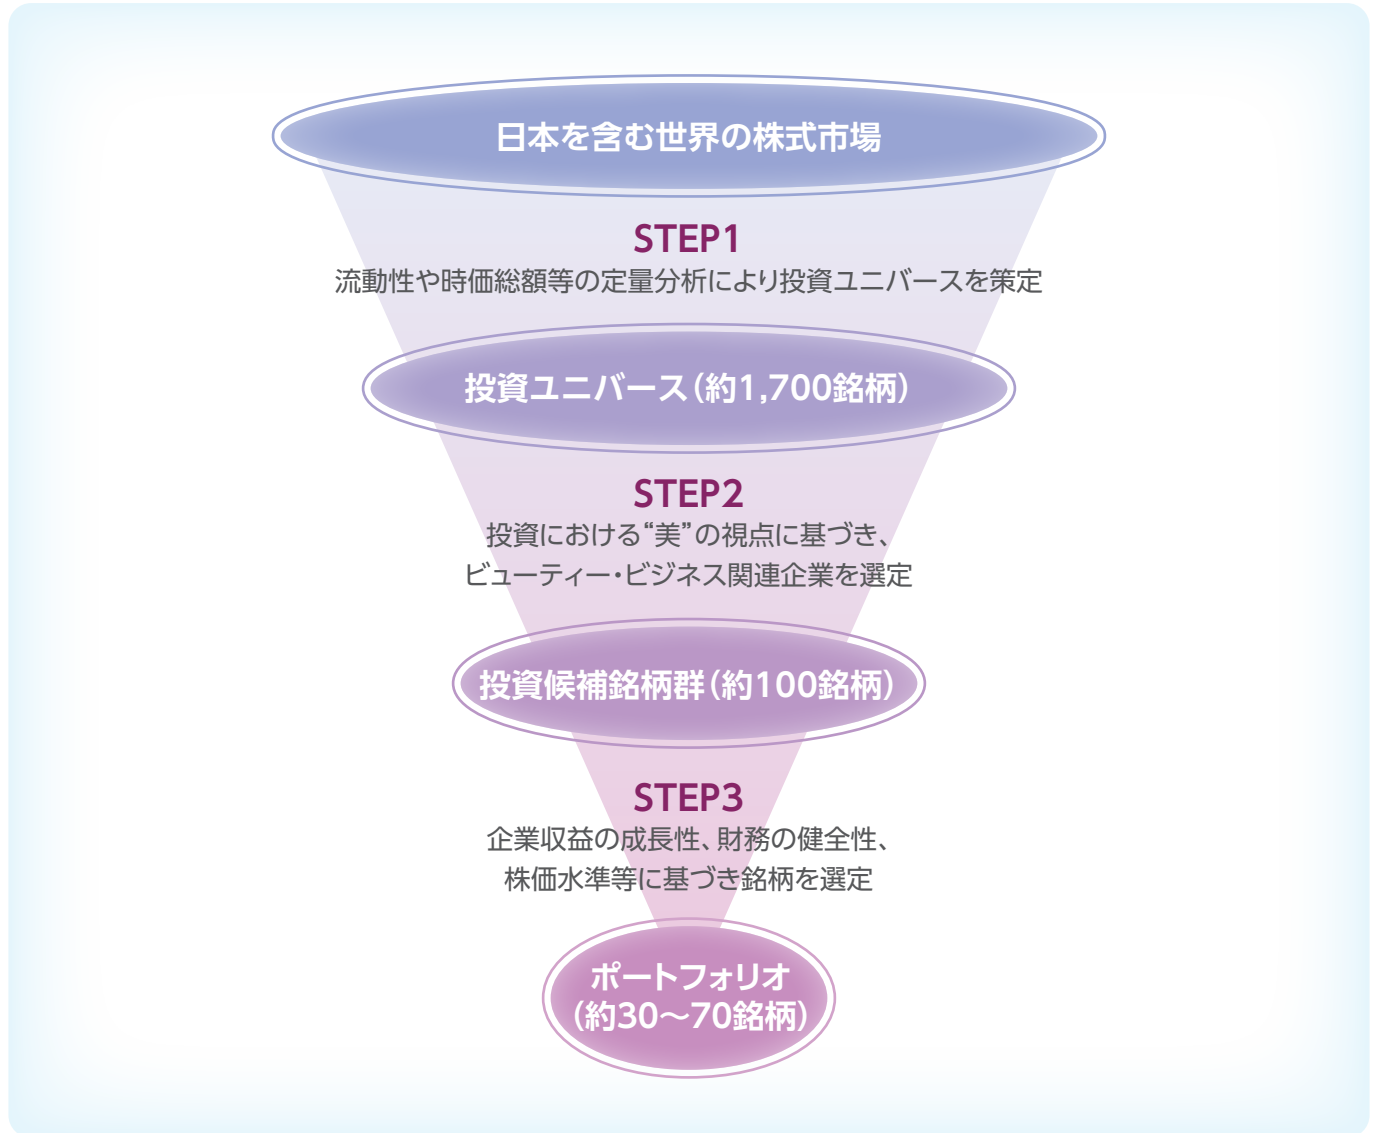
日本を含む世界の株式市場

STEP1
流動性や時価総額等の定量分析により投資ユニバースを策定

投資ユニバース(約1,700銘柄)

STEP2
投資における“美”の視点に基づき、
ビューティー・ビジネス関連企業を選定

投資候補銘柄群(約100銘柄)

STEP3
企業収益の成長性、財務の健全性、
株価水準等に基づき銘柄を選定

ポートフォリオ
(約30〜70銘柄)